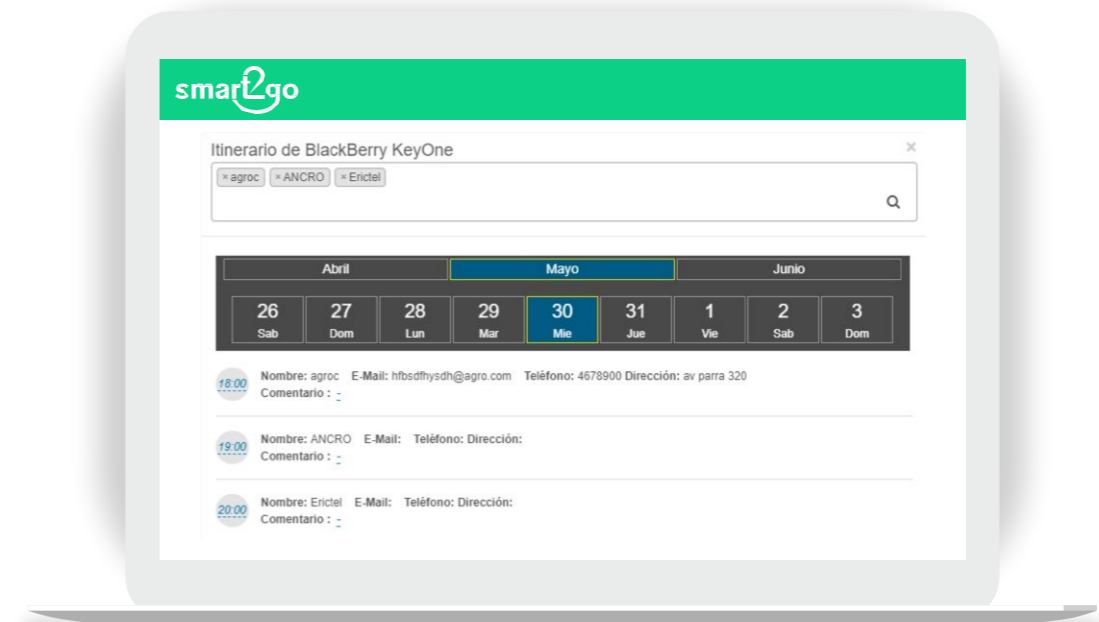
smart2go

Itinerario de BlackBerry KeyOne

×

× agroc × ANCRO × Erictel

| Abril | Mayo | Junio |
|---|---|---|

| 26 Sab | 27 Dom | 28 Lun | 29 Mar | 30 Mie | 31 Jue | 1 Vie | 2 Sab | 3 Dom |
|---|---|---|---|---|---|---|---|---|

18:00 Nombre: agroc E-Mail: hfbsdfhysdh@agro.com Teléfono: 4678900 Dirección: av parra 320
Comentario : -

19:00 Nombre: ANCRO E-Mail: Teléfono: Dirección:
Comentario : -

20:00 Nombre: Erictel E-Mail: Teléfono: Dirección:
Comentario : -